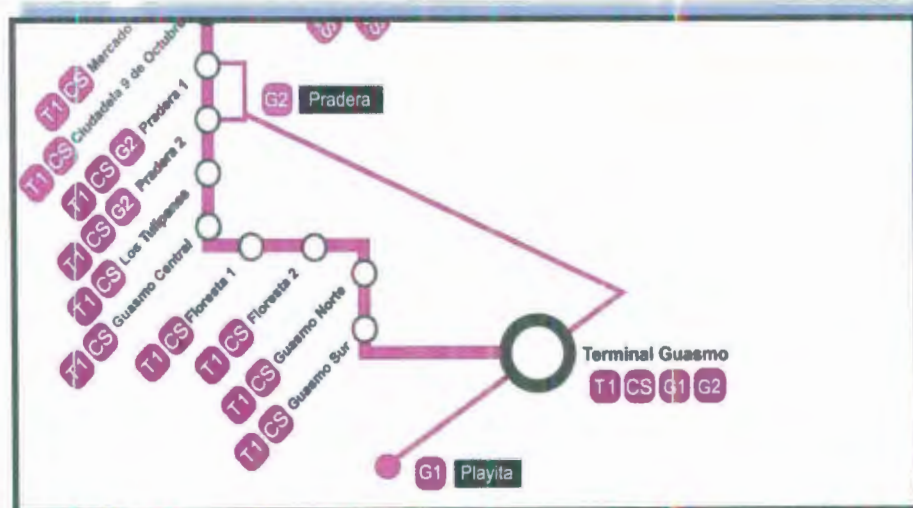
T1 CS Mercado
T1 CS Ciudadela 9 de Octubre
T1 CS G2 Pradera 1
T1 CS G2 Pradera 2
T1 CS Los Tulipanes
T1 CS Guasmo Central
T1 CS Floresta 1
T1 CS Floresta 2
T1 CS Guasmo Norte
T1 CS Guasmo Sur
G2 Pradera
Terminal Guasmo
T1 CS G1 G2
G1 Playita